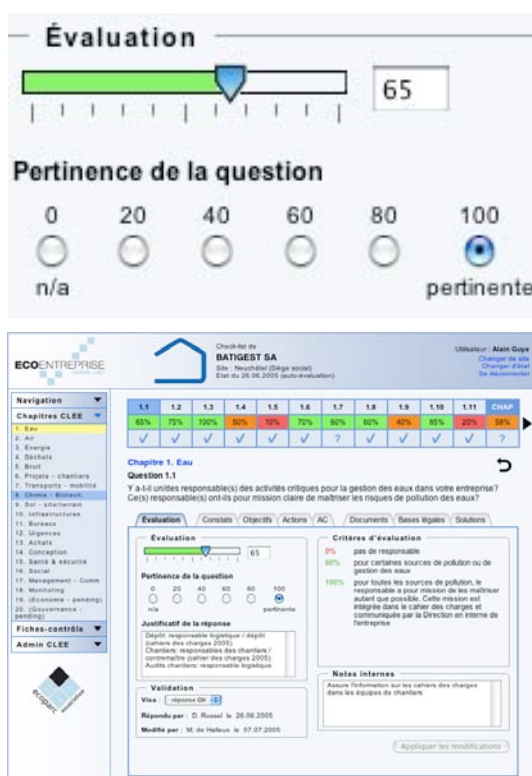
Évaluation

65

Pertinence de la question

0 20 40 60 80 100

n/a pertinente

ECOENTREPRISE

Check-list de
BATIGEST SA
Site : Neuchâtel (Siège social)
Etat du 26.06.2005 (auto-évaluation)

Utilisateur : Alain Guye
Changer de site
Changer d'état
Se déconnecter

Navigation
Chapitres CLEE
1. Eau
2. Air
3. Energie
4. Déchets
5. Bruit
6. Projets - chantiers
7. Transports - mobilité
8. Chimie - Biotech.
9. Sol - site/terrain
10. Infrastructures
11. Bureaux
12. Urgences
13. Achats
14. Conception
15. Santé & sécurité
16. Social
17. Management - Comm
18. Monitoring
19. (Economie - pending)
20. (Gouvernance - pending)
Fiches-contrôle
Admin CLEE

| 1.1 | 1.2 | 1.3 | 1.4 | 1.5 | 1.6 | 1.7 | 1.8 | 1.9 | 1.10 | 1.11 | CHAP |
|---|---|---|---|---|---|---|---|---|---|---|---|
| 65% | 75% | 100% | 50% | 10% | 70% | 60% | 60% | 40% | 85% | 20% | 58% |
| ✓ | ✓ | ✓ | ✓ | ✓ | ✓ | ? | ✓ | ✓ | ✓ | ✓ | ? |

Chapitre 1. Eau
Question 1.1
Y a-t-il un/des responsable(s) des activités critiques pour la gestion des eaux dans votre entreprise?
Ce(s) responsable(s) ont-ils pour mission claire de maîtriser les risques de pollution des eaux?

Évaluation | Constats | Objectifs | Actions | AC | Documents | Bases légales | Solutions

Évaluation
65

Pertinence de la question
0 20 40 60 80 100
n/a pertinente

Justificatif de la réponse
Dépôt: responsable logistique / dépôt (cahier des charges 2005)
Chantiers: responsables des chantiers / contremaître (cahier des charges 2005)
Audits chantiers: responsable logistique

Validation
Visa : réponse OK
Répondu par : D. Russel le 26.06.2005
Modifié par : M. de Helleux le 07.07.2005

Critères d'évaluation
0% pas de responsable
60% pour certaines sources de pollution ou de gestion des eaux
100% pour toutes les sources de pollution, le responsable a pour mission de les maîtriser autant que possible. Cette mission est intégrée dans le cahier des charges et communiquée par la Direction en interne de l'entreprise

Notes internes
Assurer l'information sur les cahiers des charges dans les équipes de chantiers

Appliquer les modifications

ecoparc